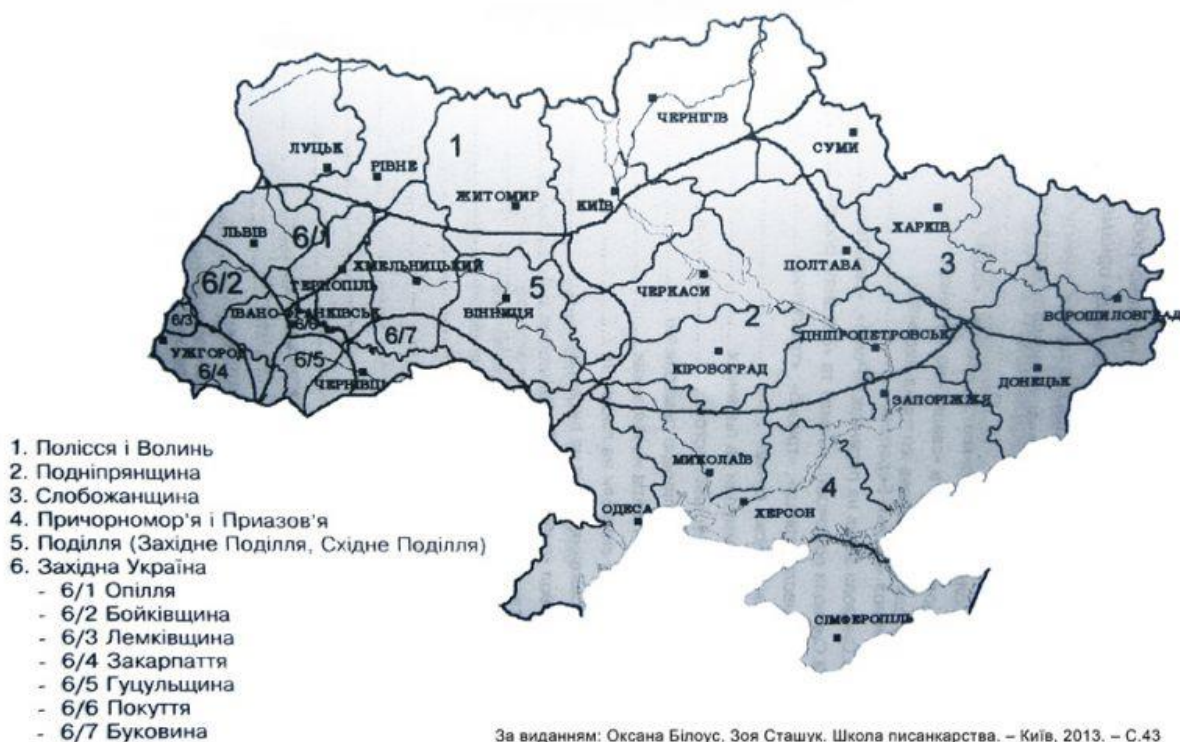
ЧЕРНІГІВ
ЛУЦЬК
1
СУМИ
РІВНЕ
ЖИТОМИР
КИЇВ
ХАРКІВ
ЛЬВІВ
6/1
ХМЕЛЬНИЦЬКИЙ
ПОЛТАВА
3
6/2
ТЕРНОПІЛЬ
5
ВІННИЦЯ
ЧЕРКАСИ
6/3
ІВАНО-ФРАНКІВСЬК
6/6
6/7
2
ВОРОШИЛОВГРАД
УЖГОРОД
6/5
ДНІПРОПЕТРОВСЬК
6/4
ЧЕРНІВЦІ
КІРОВОГРАД
ДОНЕЦЬК
ЗАПОРІЖЖЯ
МИКОЛАЇВ
4
ОДЕСА
ХЕРСОН
СІМФЕРОПІЛЬ

1. Полісся і Волинь
2. Подніпрянщина
3. Слобожанщина
4. Причорномор'я і Приазов'я
5. Поділля (Західне Поділля, Східне Поділля)
6. Західна Україна
- 6/1 Опілля
- 6/2 Бойківщина
- 6/3 Лемківщина
- 6/4 Закарпаття
- 6/5 Гуцульщина
- 6/6 Покуття
- 6/7 Буковина

За виданням: Оксана Білоус, Зоя Сташук. Школа писанкарства. – Київ, 2013. – С.43